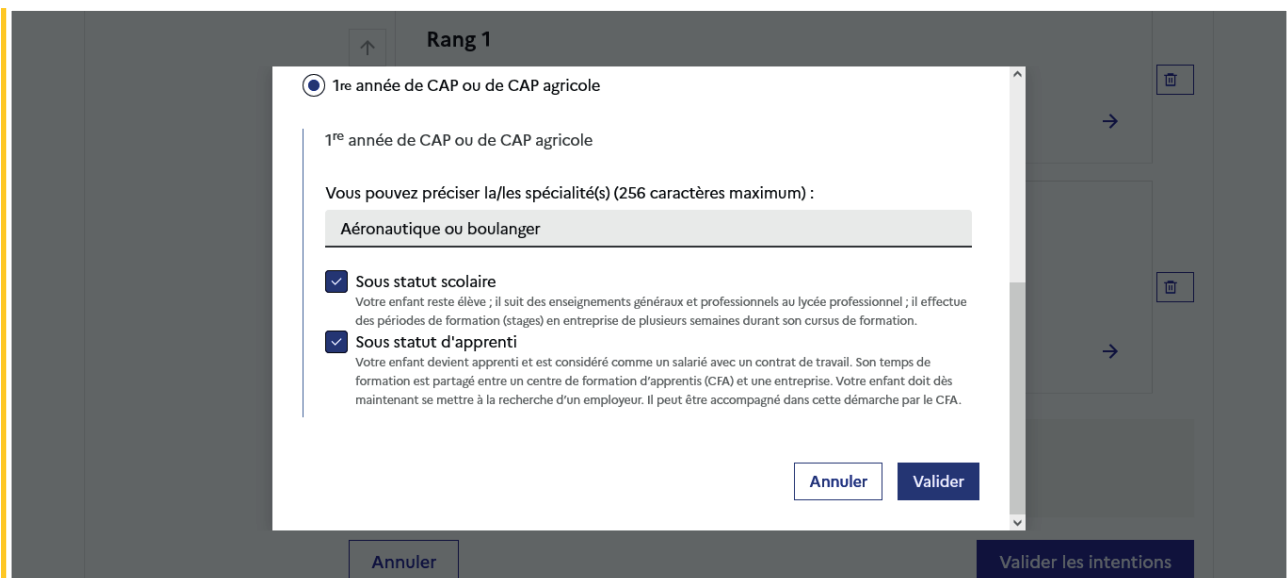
Rang 1

1re année de CAP ou de CAP agricole

1$^{re}$ année de CAP ou de CAP agricole

Vous pouvez préciser la/les spécialité(s) (256 caractères maximum) :

Aéronautique ou boulanger

Sous statut scolaire
Votre enfant reste élève ; il suit des enseignements généraux et professionnels au lycée professionnel ; il effectue des périodes de formation (stages) en entreprise de plusieurs semaines durant son cursus de formation.

Sous statut d'apprenti
Votre enfant devient apprenti et est considéré comme un salarié avec un contrat de travail. Son temps de formation est partagé entre un centre de formation d'apprentis (CFA) et une entreprise. Votre enfant doit dès maintenant se mettre à la recherche d'un employeur. Il peut être accompagné dans cette démarche par le CFA.

Annuler
Valider

Annuler
Valider les intentions